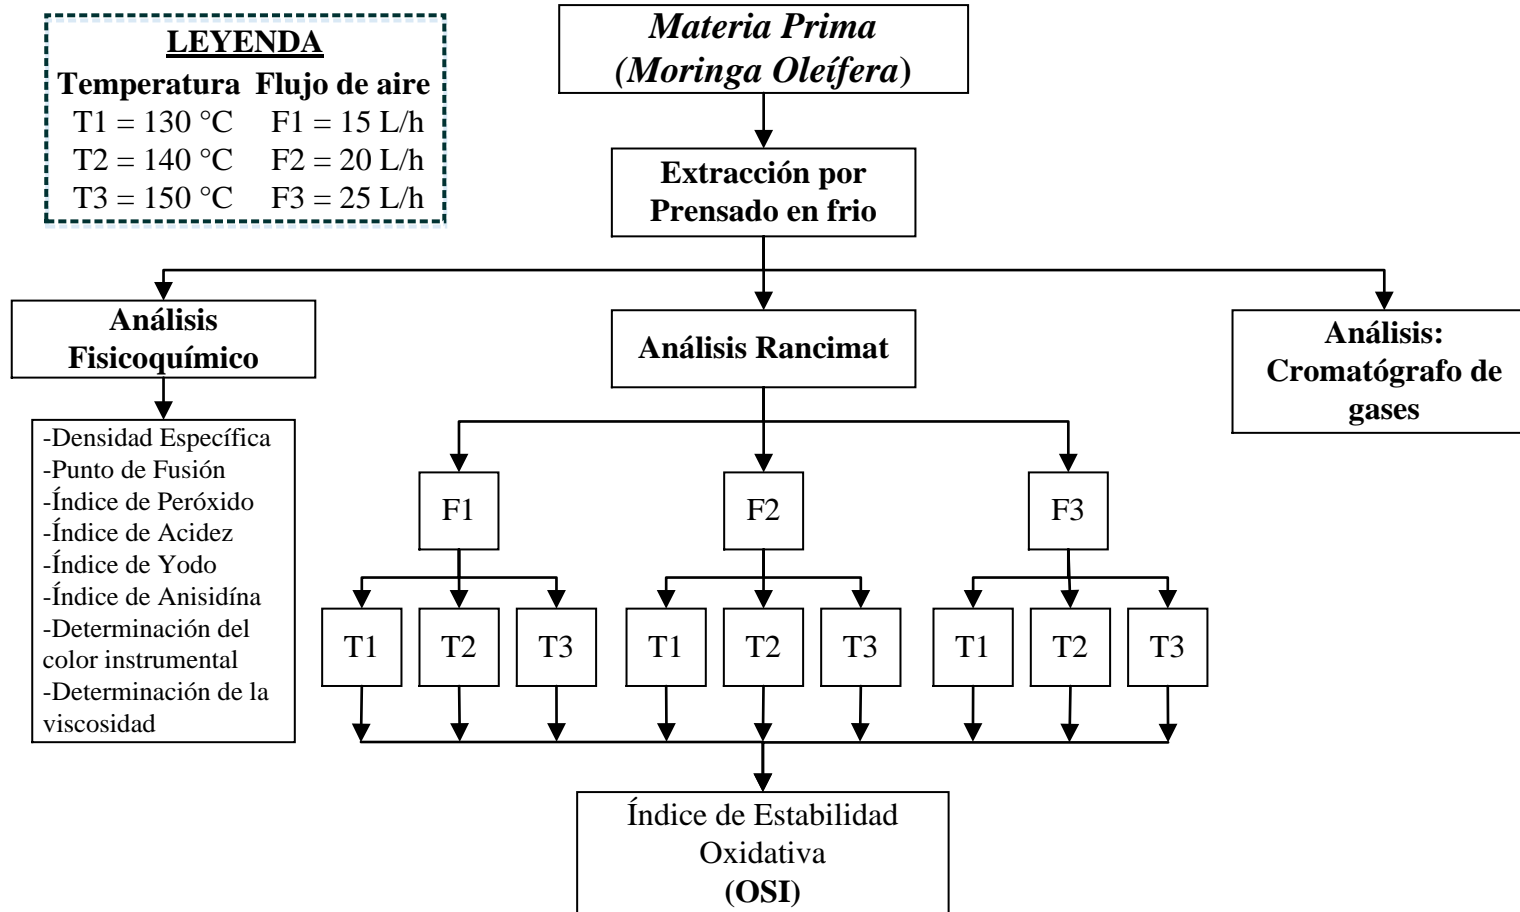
LEYENDA

| Temperatura | Flujo de aire |
|---|---|
| T1 = 130 °C | F1 = 15 L/h |
| T2 = 140 °C | F2 = 20 L/h |
| T3 = 150 °C | F3 = 25 L/h |

Materia Prima (Moringa Oleífera)

Extracción por Prensado en frio

Análisis Fisicoquímico

-Densidad Específica
-Punto de Fusión
-Índice de Peróxido
-Índice de Acidez
-Índice de Yodo
-Índice de Anisidína
-Determinación del color instrumental
-Determinación de la viscosidad

Análisis Rancimat

Análisis: Cromatógrafo de gases

F1

F2

F3

T1

T2

T3

T1

T2

T3

T1

T2

T3

Índice de Estabilidad Oxidativa (OSI)